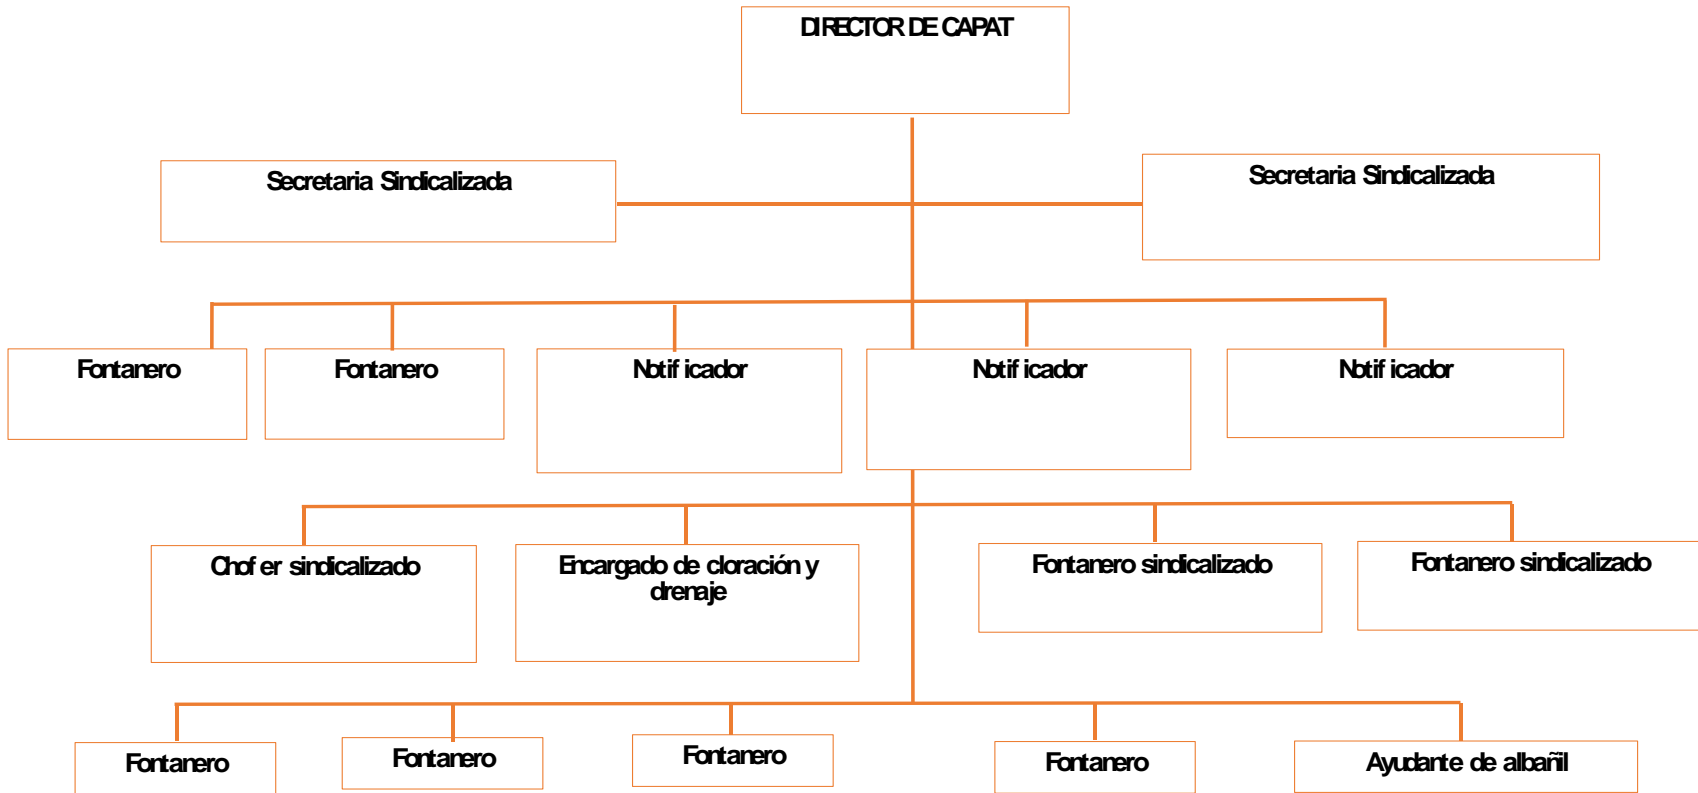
DIRECTOR DE CAPAT

Secretaria Sindicalizada

Secretaria Sindicalizada

Fontanero

Fontanero

Notif icador

Notif icador

Notif icador

Chof er sindicalizado

Encargado de cloración y drenaje

Fontanero sindicalizado

Fontanero sindicalizado

Fontanero

Fontanero

Fontanero

Fontanero

Ayudante de albañil